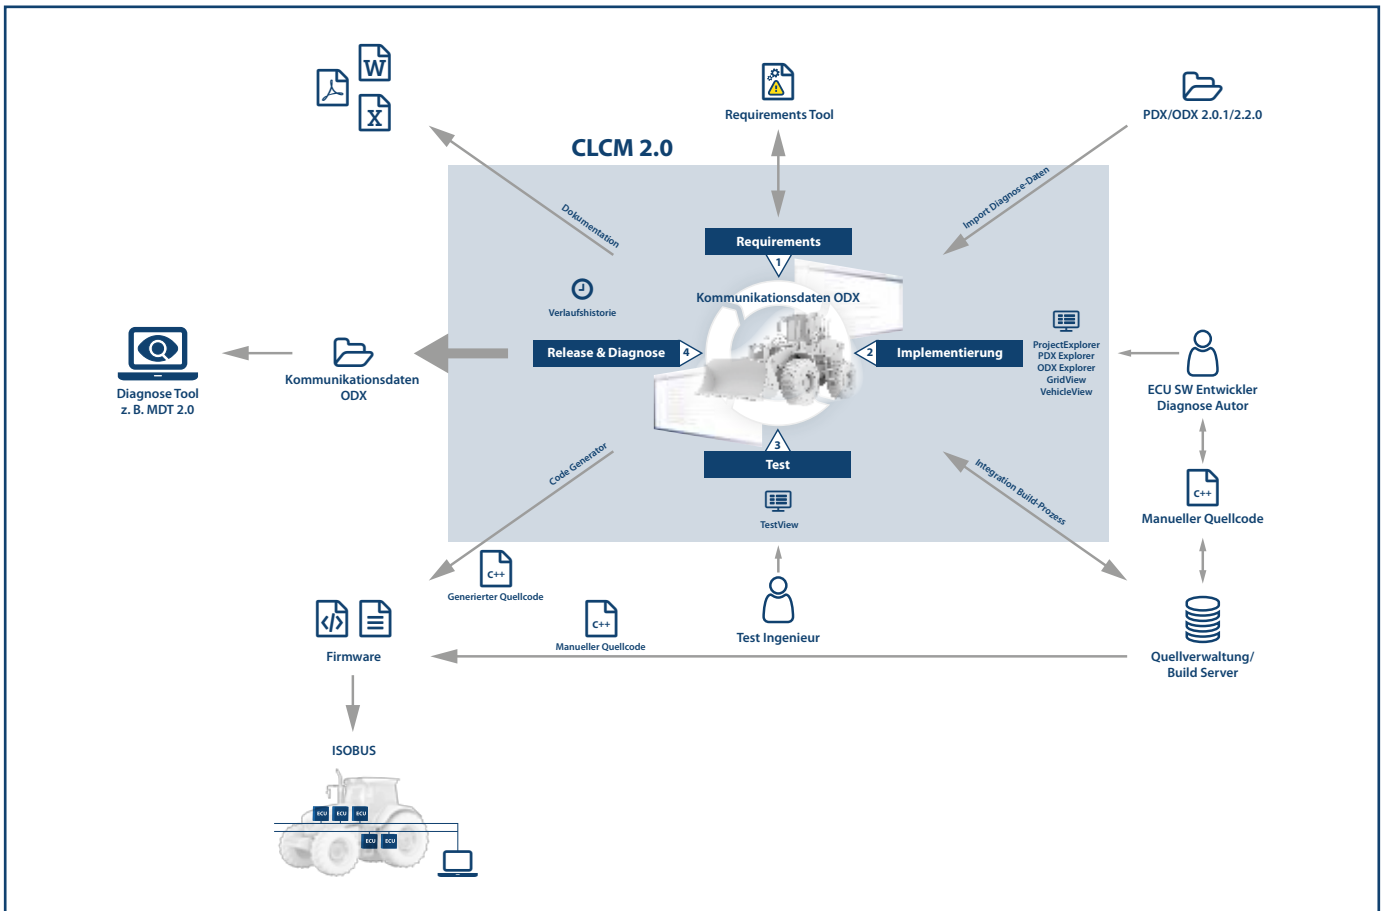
W

X

Requirements Tool

PDX/ODX 2.0.1/2.2.0

CLCM 2.0

Dokumentation

Import Diagnose-Daten

Requirements

1

Kommunikationsdaten ODX

Verlaufshistorie

Diagnose Tool
z. B. MDT 2.0

Kommunikationsdaten
ODX

Release & Diagnose

4

2

Implementierung

ProjectExplorer
PDX Explorer
ODX Explorer
GridView
VehicleView

ECU SW Entwickler
Diagnose Autor

3

Test

Code Generator

Integration Build-Prozess

TestView

C++

Manueller Quellcode

C++

Generierter Quellcode

C++

Manueller Quellcode

Test Ingenieur

Firmware

Quellverwaltung/
Build Server

ISOBUS

ECU ECU ECU

ECU ECU